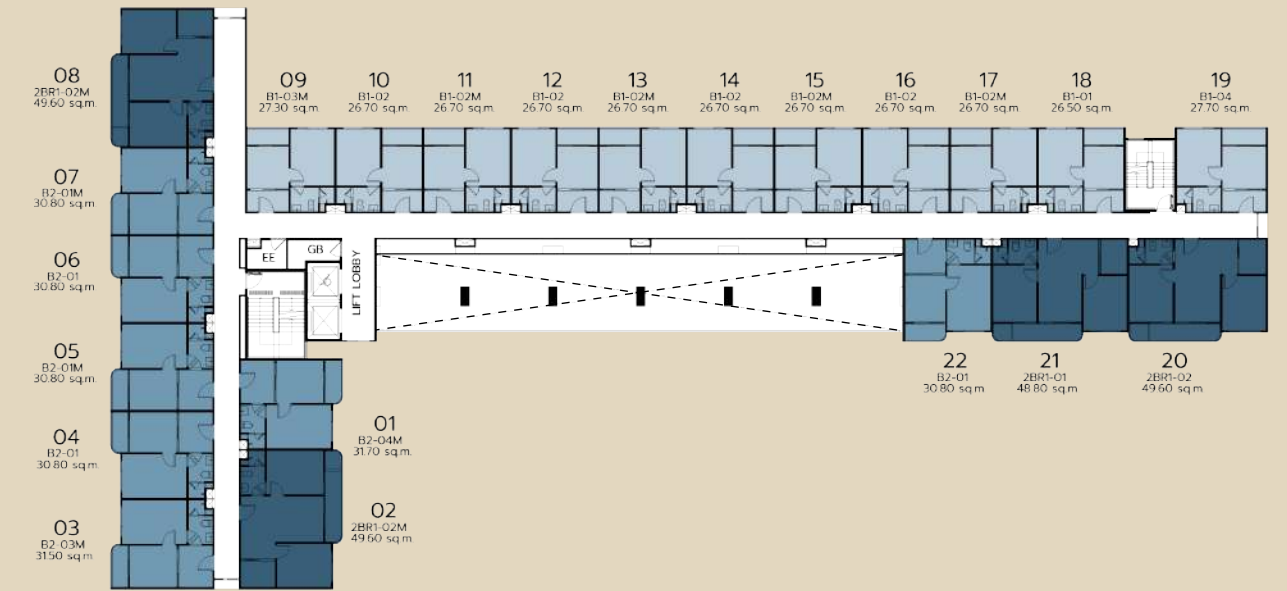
08
2BR1-02M
49.60 sq.m.

07
B2-01M
30.80 sq.m.

06
B2-01
30.80 sq.m.

05
B2-01M
30.80 sq.m.

04
B2-01
30.80 sq.m.

03
B2-03M
31.50 sq.m.

09
B1-03M
27.30 sq.m.

10
B1-02
26.70 sq.m.

11
B1-02M
26.70 sq.m.

12
B1-02
26.70 sq.m.

13
B1-02M
26.70 sq.m.

14
B1-02
26.70 sq.m.

15
B1-02M
26.70 sq.m.

16
B1-02
26.70 sq.m.

17
B1-02M
26.70 sq.m.

18
B1-01
26.50 sq.m.

19
B1-04
27.70 sq.m.

EE
GB
LIFT LOBBY

22
B2-01
30.80 sq.m.

21
2BR1-01
48.80 sq.m.

20
2BR1-02
49.60 sq.m.

01
B2-04M
31.70 sq.m.

02
2BR1-02M
49.60 sq.m.